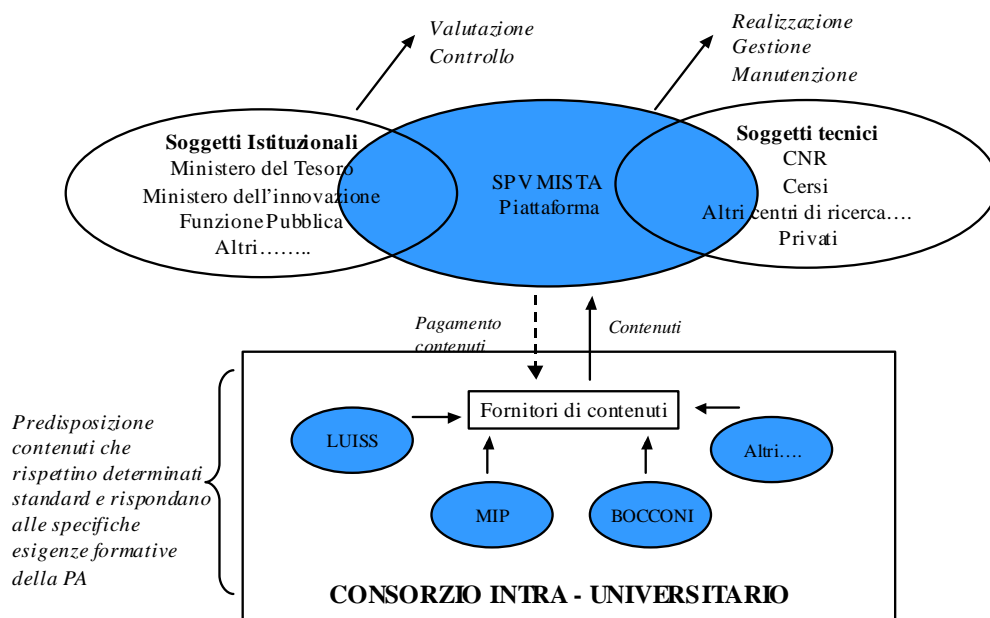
Valutazione
Controllo

Realizzazione
Gestione
Manutenzione

Soggetti Istituzionali
Ministero del Tesoro
Ministero dell'innovazione
Funzione Pubblica
Altri……..

SPV MISTA
Piattaforma

Soggetti tecnici
CNR
Cersi
Altri centri di ricerca….
Privati

Pagamento contenuti

Contenuti

Predisposizione contenuti che rispettino determinati standard e rispondano alle specifiche esigenze formative della PA

Fornitori di contenuti

LUISS

Altri….

MIP

BOCCONI

CONSORZIO INTRA - UNIVERSITARIO